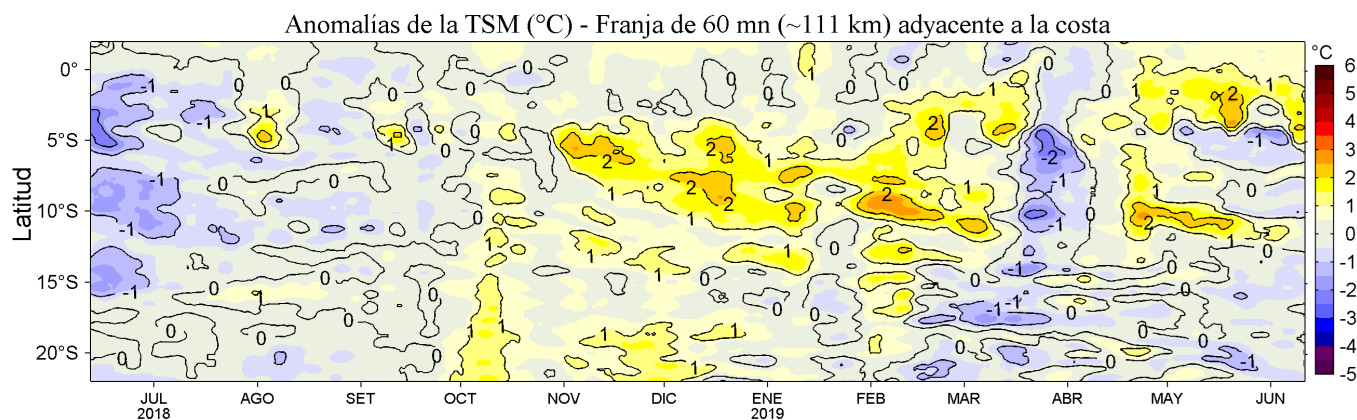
Anomalías de la TSM (°C) - Franja de 60 mn (~111 km) adyacente a la costa

Latitud

0°
5°S
10°S
15°S
20°S

JUL 2018
AGO
SET
OCT
NOV
DIC
ENE 2019
FEB
MAR
ABR
MAY
JUN

°C
6
5
4
3
2
1
0
-1
-2
-3
-4
-5

0
-1
-1
1
1
0
0
1
0
1
1
0
0
0
-1
2
2
2
1
2
2
2
1
1
-2
-1
2
-1
-1
1
0
-1
-1
0
1
1
1
1
1
1
1
0
0
-1
-1
-1
0
0
0
0
0
1
1
1
1
0
0
0
-1